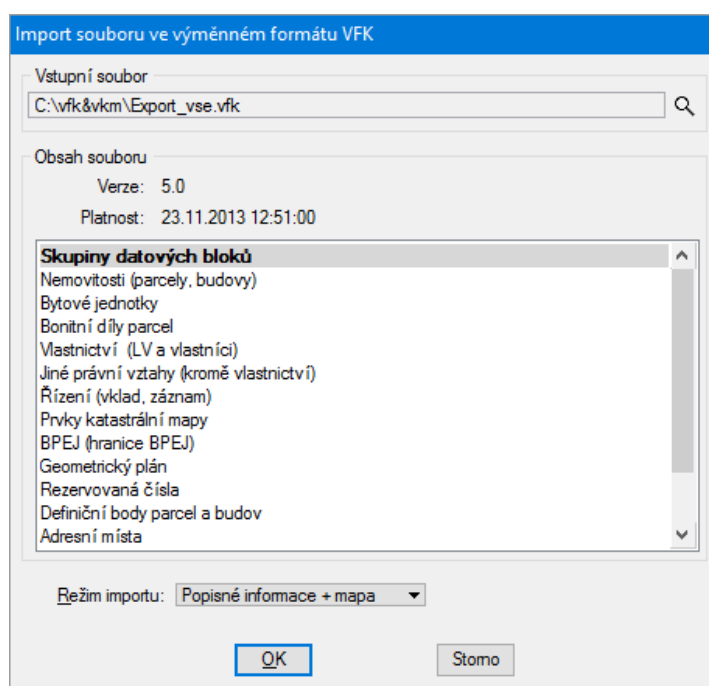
Import souboru ve výměnném formátu VFK

Vstupní soubor

C:\vfk&vkm\Export_vse.vfk

Obsah souboru

Verze: 5.0

Platnost: 23.11.2013 12:51:00

Skupiny datových bloků
Nemovitosti (parcely, budovy)
Bytové jednotky
Bonitní díly parcel
Vlastnictví (LV a vlastníci)
Jiné právní vztahy (kromě vlastnictví)
Řízení (vklad, záznam)
Prvky katastrální mapy
BPEJ (hranice BPEJ)
Geometrický plán
Rezervovaná čísla
Definiční body parcel a budov
Adresní místa

Režim importu: Popisné informace + mapa

OK

Storno